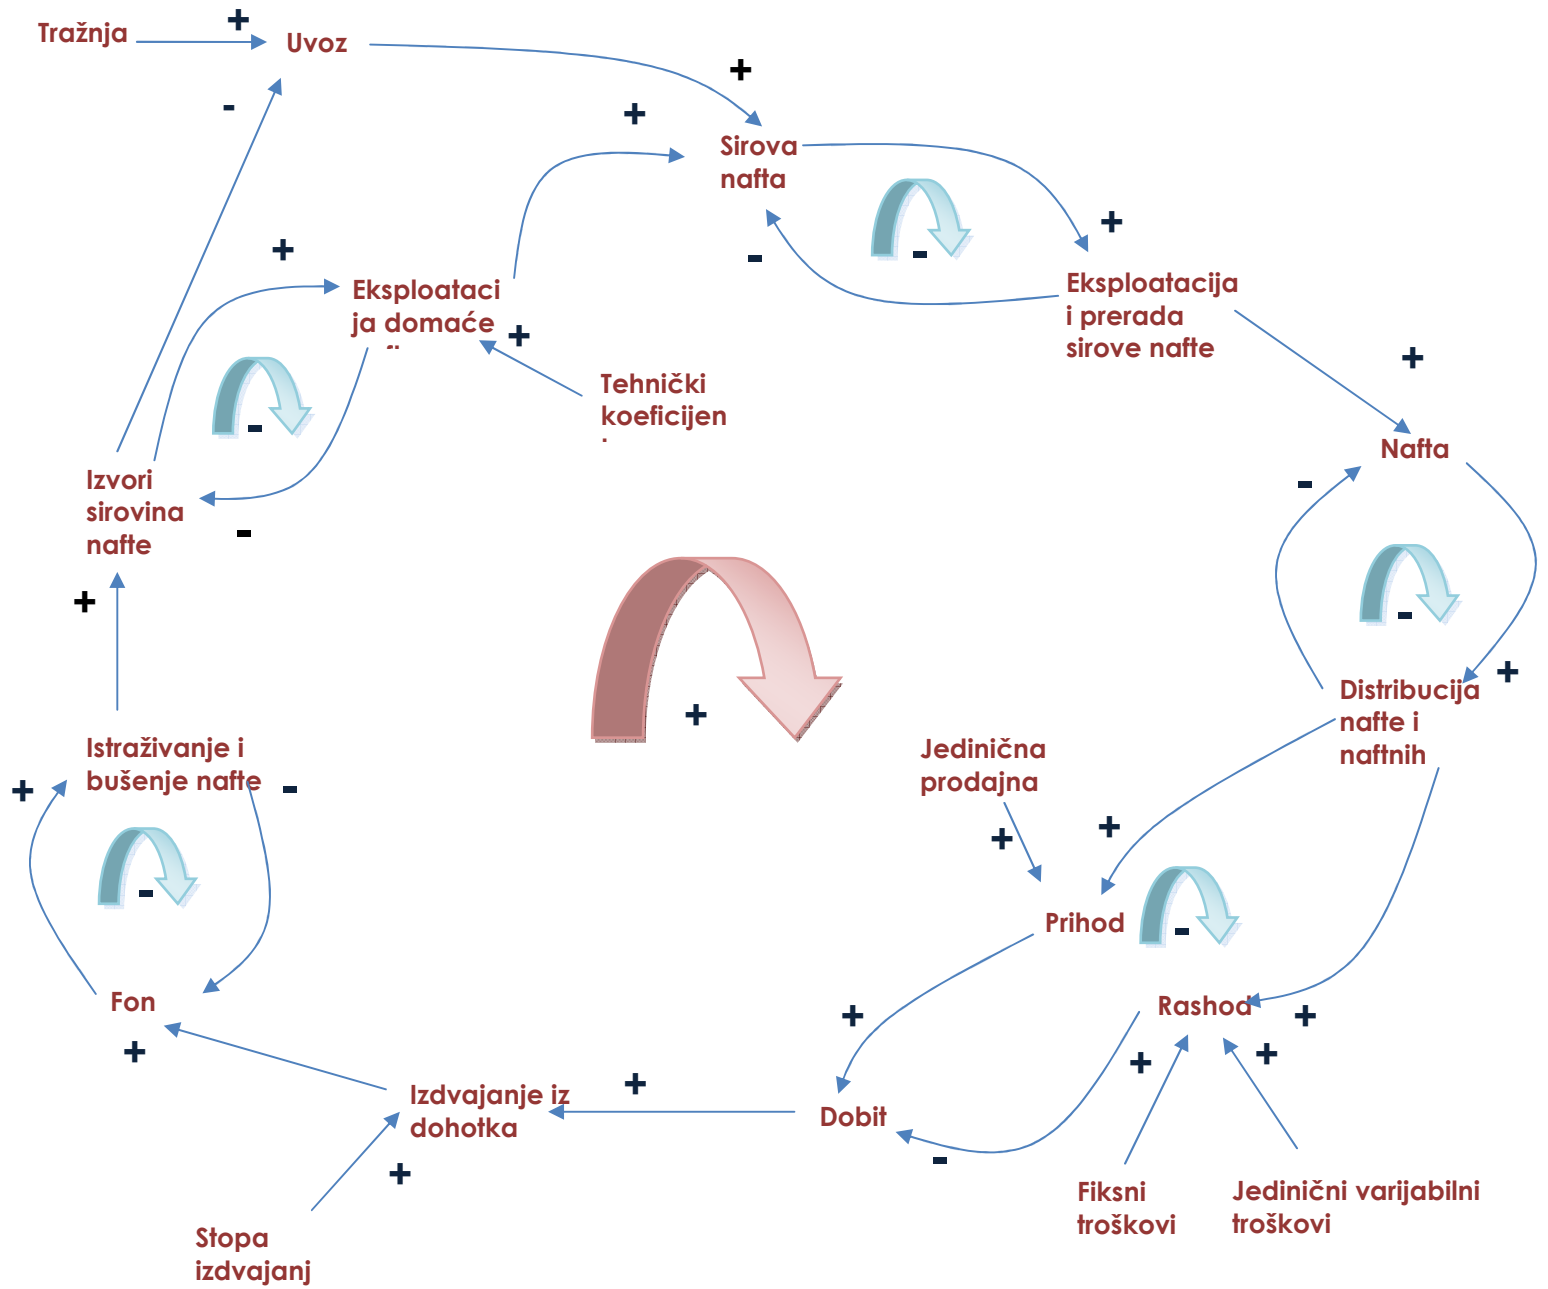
Tražnja + Uvoz

+

-

Sirova nafta

+

+

-

-

Eksploatacija i prerada sirove nafte

+

Eksploataci ja domaće

+

Tehnički koeficijen

+

-

Izvori sirovina nafte

-

Nafta

+

-

-

-

+

+

Distribucija nafte i naftnih

Istraživanje i bušenje nafte

+

-

-

Jedinična prodajna

+

+

Prihod

-

Fon

+

Rashod

+

+

+

+

Izdvajanje iz dohotka

+

Dobit

-

+

Fiksni troškovi

Jedinični varijabilni troškovi

Stopa izdvajanj